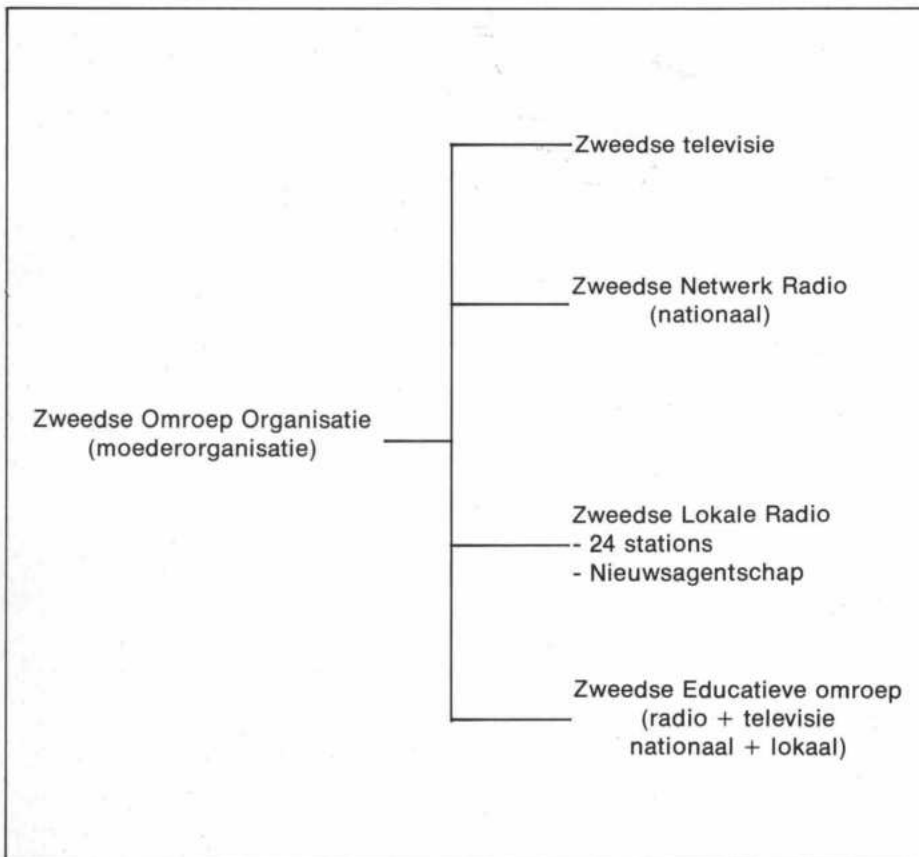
Zweedse Omroep Organisatie
(moederorganisatie)

Zweedse televisie

Zweedse Netwerk Radio
(nationaal)

Zweedse Lokale Radio
- 24 stations
- Nieuwsagentschap

Zweedse Educatieve omroep
(radio + televisie
nationaal + lokaal)